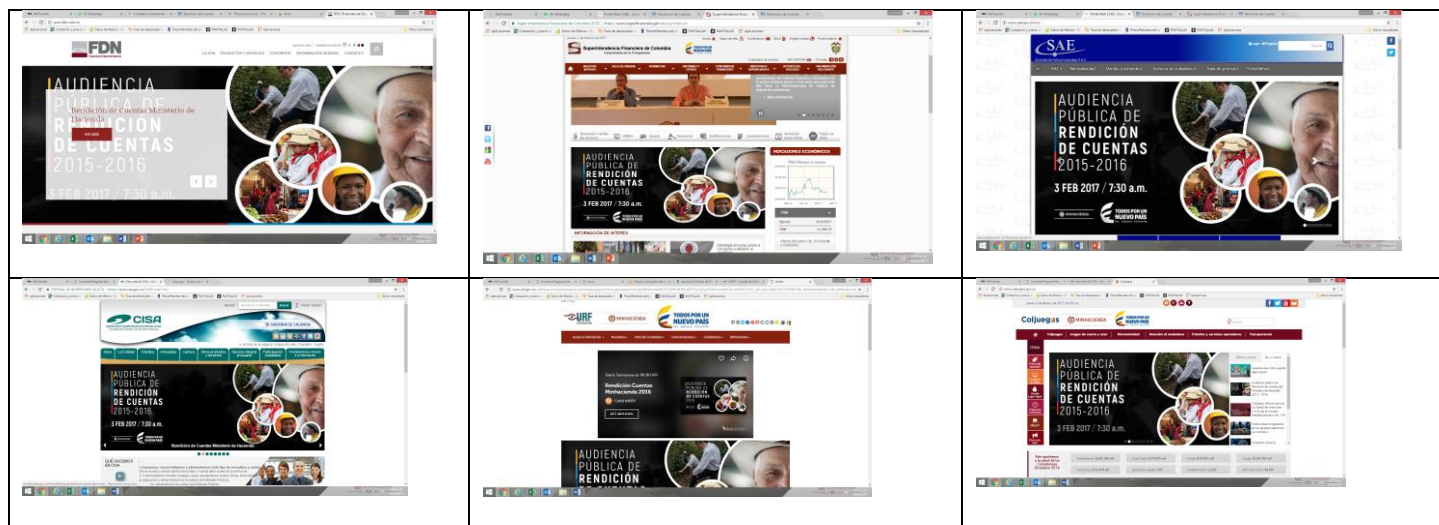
FDN

AUDIENCIA PÚBLICA DE RENDICIÓN DE CUENTAS 2015-2016

Rendición de Cuentas Ministerio de Hacienda

3 FEB 2017 / 7:30 a.m.

Superintendencia Financiera de Colombia

AUDIENCIA PÚBLICA DE RENDICIÓN DE CUENTAS 2015-2016

3 FEB 2017 / 7:30 a.m.

TODOS POR UN NUEVO PAÍS

INDICADORES ECONÓMICOS

INFORMACIÓN DE INTERÉS

SAE

AUDIENCIA PÚBLICA DE RENDICIÓN DE CUENTAS 2015-2016

3 FEB 2017 / 7:30 a.m.

MINHACIENDA

TODOS POR UN NUEVO PAÍS

CISA

AUDIENCIA PÚBLICA DE RENDICIÓN DE CUENTAS 2015-2016

3 FEB 2017 / 7:30 a.m.

Rendición de Cuentas Ministerio de Hacienda

URF

MINHACIENDA

TODOS POR UN NUEVO PAÍS

Rendición Cuentas Minhacienda 2016

AUDIENCIA PÚBLICA DE RENDICIÓN

Coljuegos

MINHACIENDA

AUDIENCIA PÚBLICA DE RENDICIÓN DE CUENTAS 2015-2016

3 FEB 2017 / 7:30 a.m.